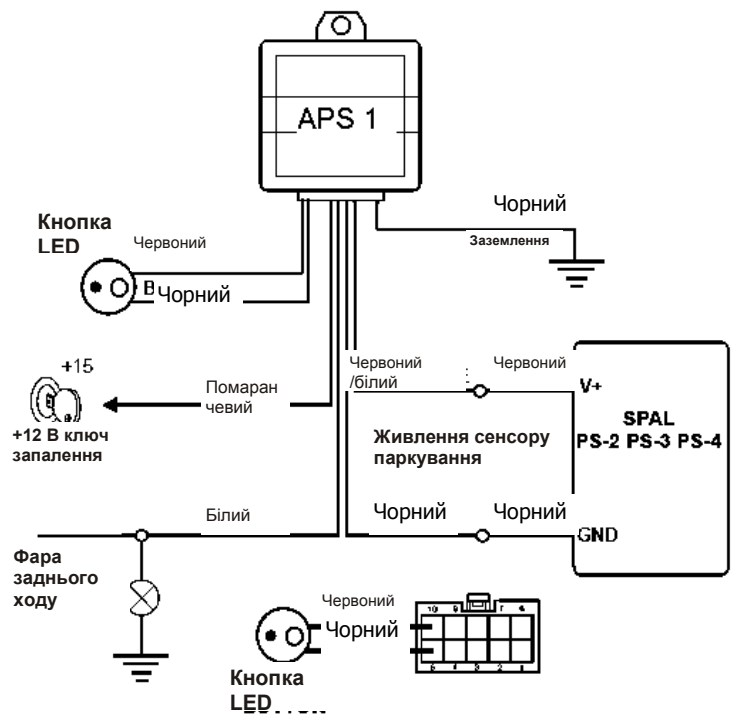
APS 1

Чорний

Заземлення

Кнопка LED

Червоний

B

Чорний

+15

Помаран чевий

+12 В ключ запалення

Червоний /білий

Червоний

V+

SPAL PS-2 PS-3 PS-4

Живлення сенсору паркування

Білий

Чорний

Чорний

GND

Фара заднього ходу

Червоний

Чорний

10 9 7 6

5 4 3 2 1

Кнопка LED